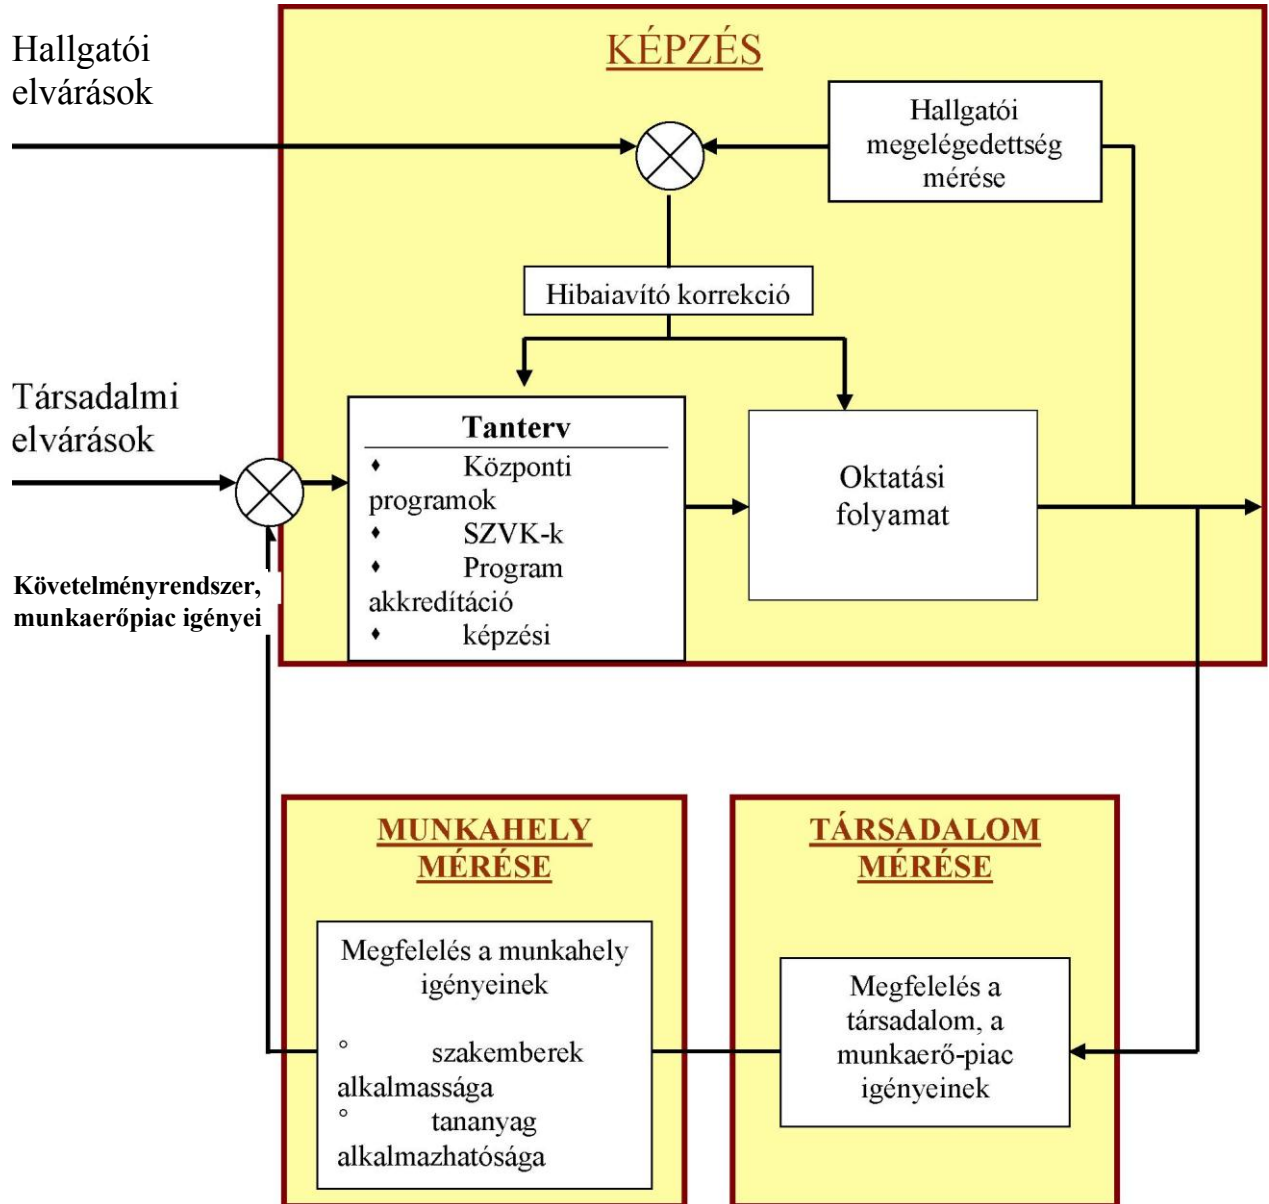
Hallgatói elvárások

KÉPZÉS

Hallgatói megelégedettség mérése

Hibaiavító korrekció

Társadalmi elvárások

Tanterv
♦ Központi programok
♦ SZVK-k
♦ Program akkreditáció
♦ képzési

Oktatási folyamat

Követelményrendszer, munkaerőpiac igényei

MUNKAHELY MÉRÉSE

Megfelelés a munkahely igényeinek
° szakemberek alkalmassága
° tananyag alkalmazhatósága

TÁRSADALOM MÉRÉSE

Megfelelés a társadalom, a munkaerő-piac igényeinek